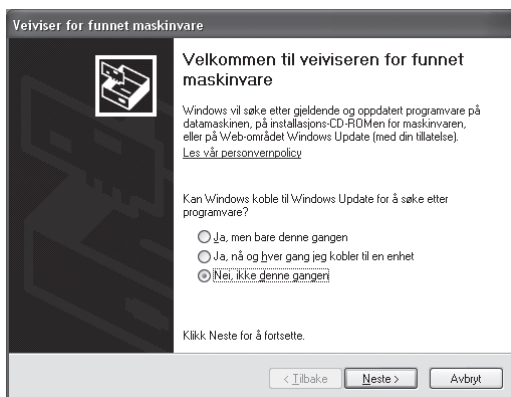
Veiviser for funnet maskinvare

Velkommen til veiviseren for funnet maskinvare

Windows vil søke etter gjeldende og oppdatert programvare på datamaskinen, på installasjons-CD-ROMen for maskinvaren, eller på Web-området Windows Update (med din tillatelse).

Les vår personvernpolicy

Kan Windows koble til Windows Update for å søke etter programvare?

Ja, men bare denne gangen

Ja, nå og hver gang jeg kobler til en enhet

Nei, ikke denne gangen

Klikk Neste for å fortsette.

< Tilbake   Neste >   Avbryt